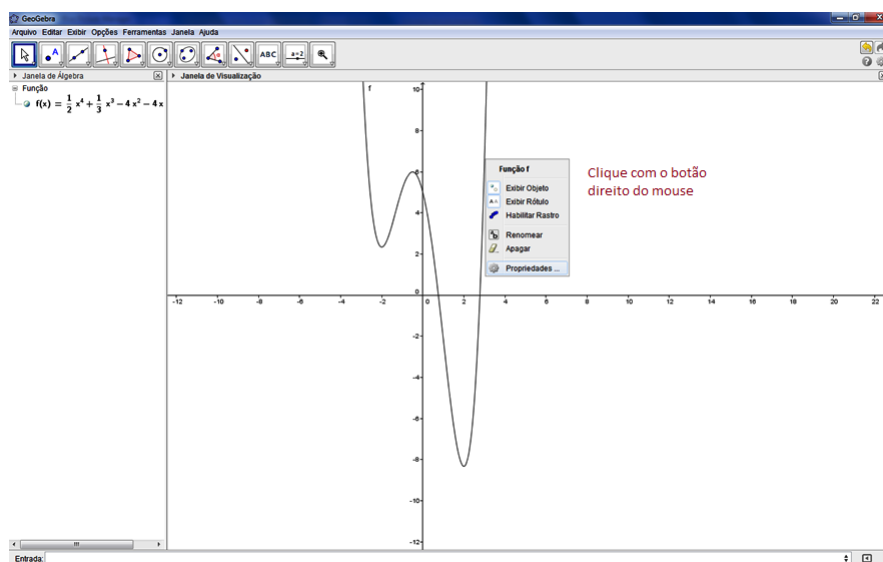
GeoGebra

Arquivo Editar Exibir Opções Ferramentas Janela Ajuda

ABC a=2

Janela de Álgebra

Janela de Visualização

Função

$f(x) = \frac{1}{2}x^4 + \frac{1}{3}x^3 - 4x^2 - 4x$

f

Função f

Exibir Objeto

Exibir Rótulo

Habilitar Rastro

Renomear

Apagar

Propriedades ...

Clique com o botão direito do mouse

10
8
6
4
2
0
-2
-4
-6
-8
-10
-12

-12 -10 -8 -6 -4 -2 0 2 4 6 8 10 12 14 16 18 20 22

Entrada: